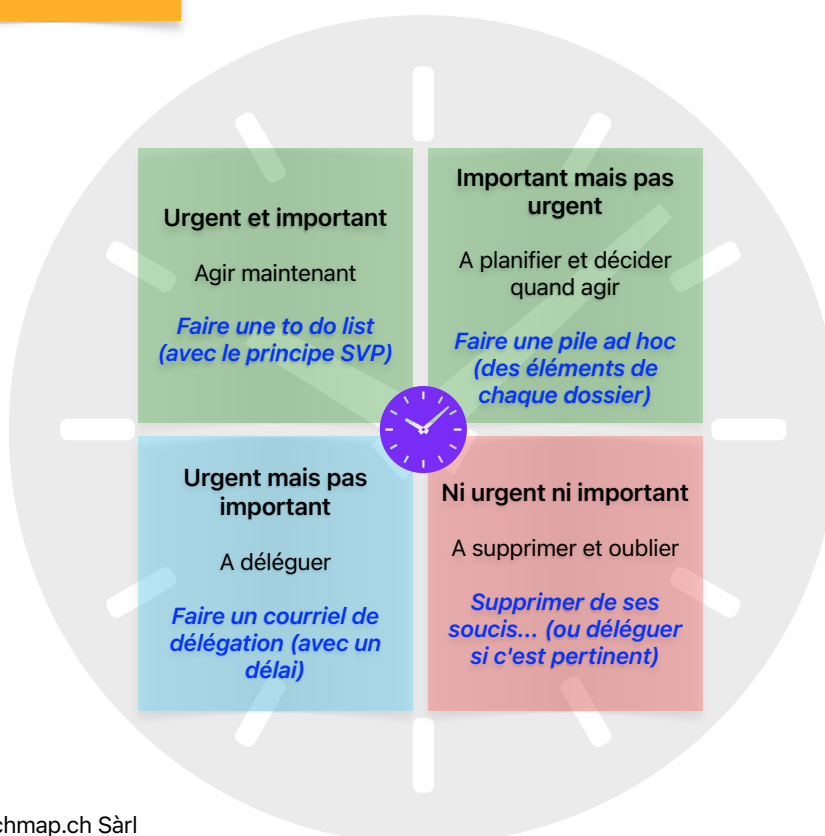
Urgent et important

Agir maintenant

Faire une to do list (avec le principe SVP)

Important mais pas urgent

A planifier et décider quand agir

Faire une pile ad hoc (des éléments de chaque dossier)

Urgent mais pas important

A déléguer

Faire un courriel de délégation (avec un délai)

Ni urgent ni important

A supprimer et oublier

Supprimer de ses soucis... (ou déléguer si c'est pertinent)

chmap.ch Sàrl